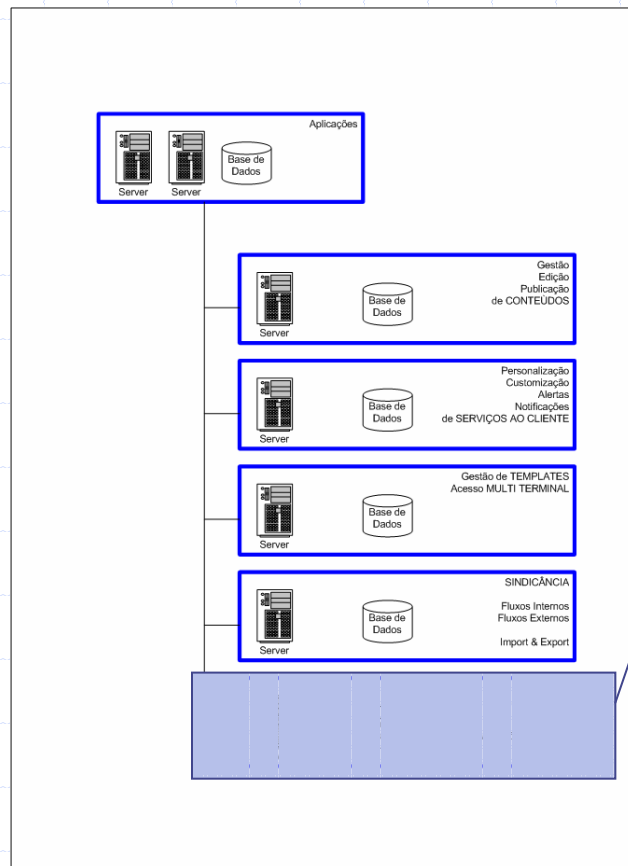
Aplicações

Server Server Base de Dados

Gestão
Edição
Publicação
de CONTEÚDOS

Server Base de Dados

Personalização
Customização
Alertas
Notificações
de SERVIÇOS AO CLIENTE

Server Base de Dados

Gestão de TEMPLATES
Acesso MULTI TERMINAL

Server Base de Dados

SINDICÂNCIA

Fluxos Internos
Fluxos Externos

Import & Export

Server Base de Dados